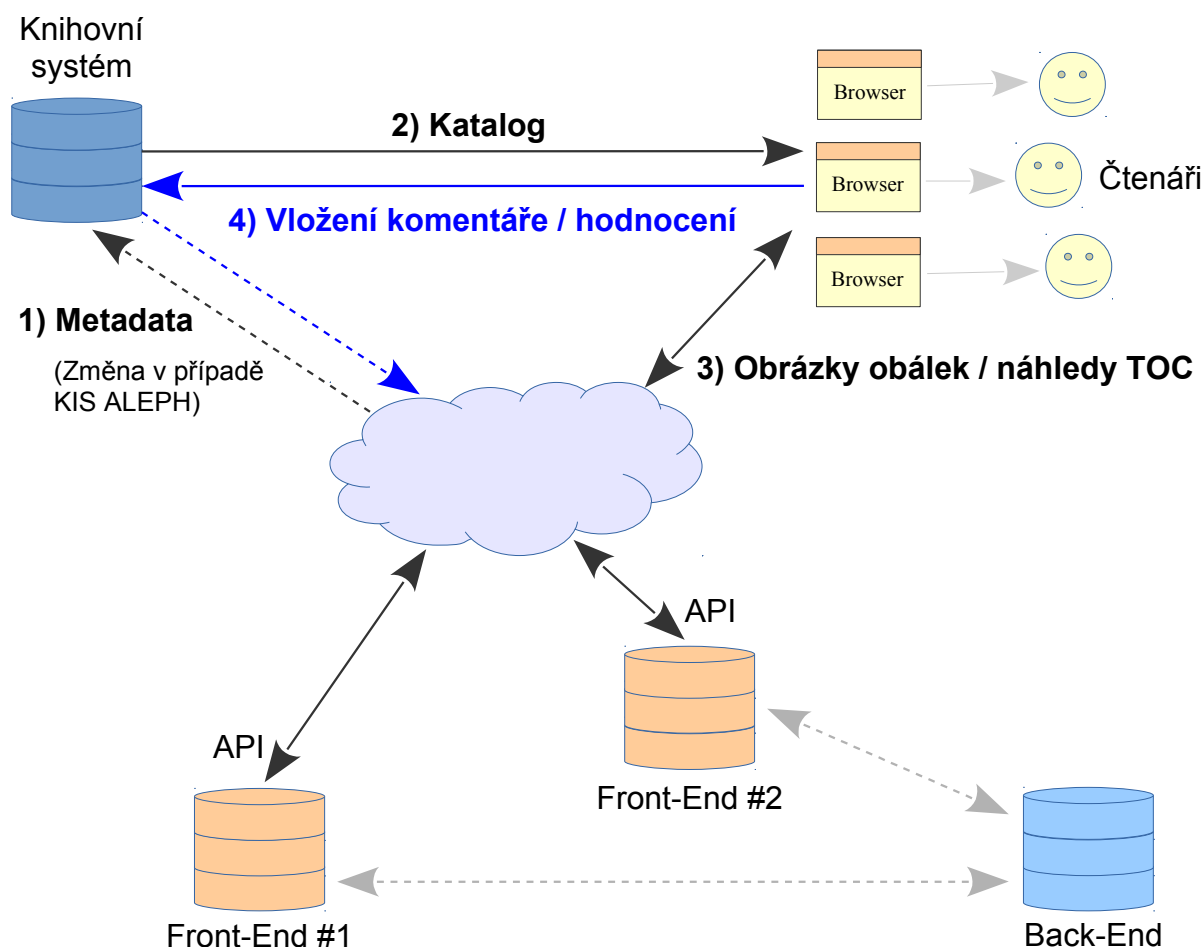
Knihovní systém

2) Katalog

Browser

Browser

Browser

Čtenáři

4) Vložení komentáře / hodnocení

1) Metadata

(Změna v případě KIS ALEPH)

3) Obrázky obálek / náhledy TOC

API

API

Front-End #2

Front-End #1

Back-End